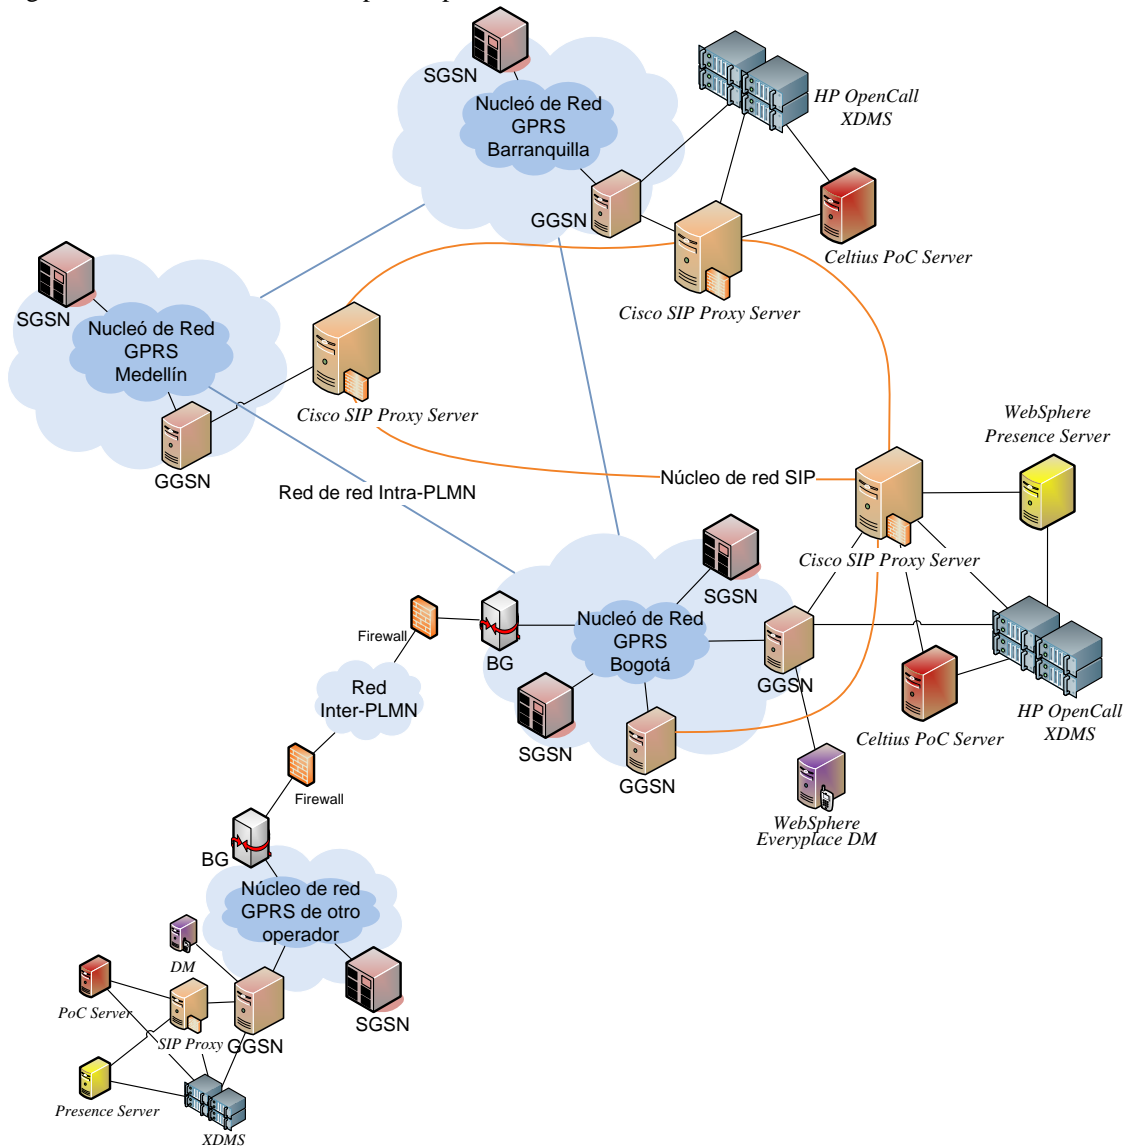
SGSN
Nucleó de Red GPRS Barranquilla
HP OpenCall XDMS
GGSN
Celtius PoC Server
Cisco SIP Proxy Server
SGSN
Nucleó de Red GPRS Medellín
Cisco SIP Proxy Server
GGSN
Red de red Intra-PLMN
Núcleo de red SIP
WebSphere Presence Server
Cisco SIP Proxy Server
SGSN
Firewall
BG
Nucleó de Red GPRS Bogotá
GGSN
Red Inter-PLMN
SGSN
Celtius PoC Server
HP OpenCall XDMS
GGSN
Firewall
WebSphere Everyplace DM
BG
Núcleo de red GPRS de otro operador
DM
PoC Server
SIP Proxy
GGSN
SGSN
Presence Server
XDMS